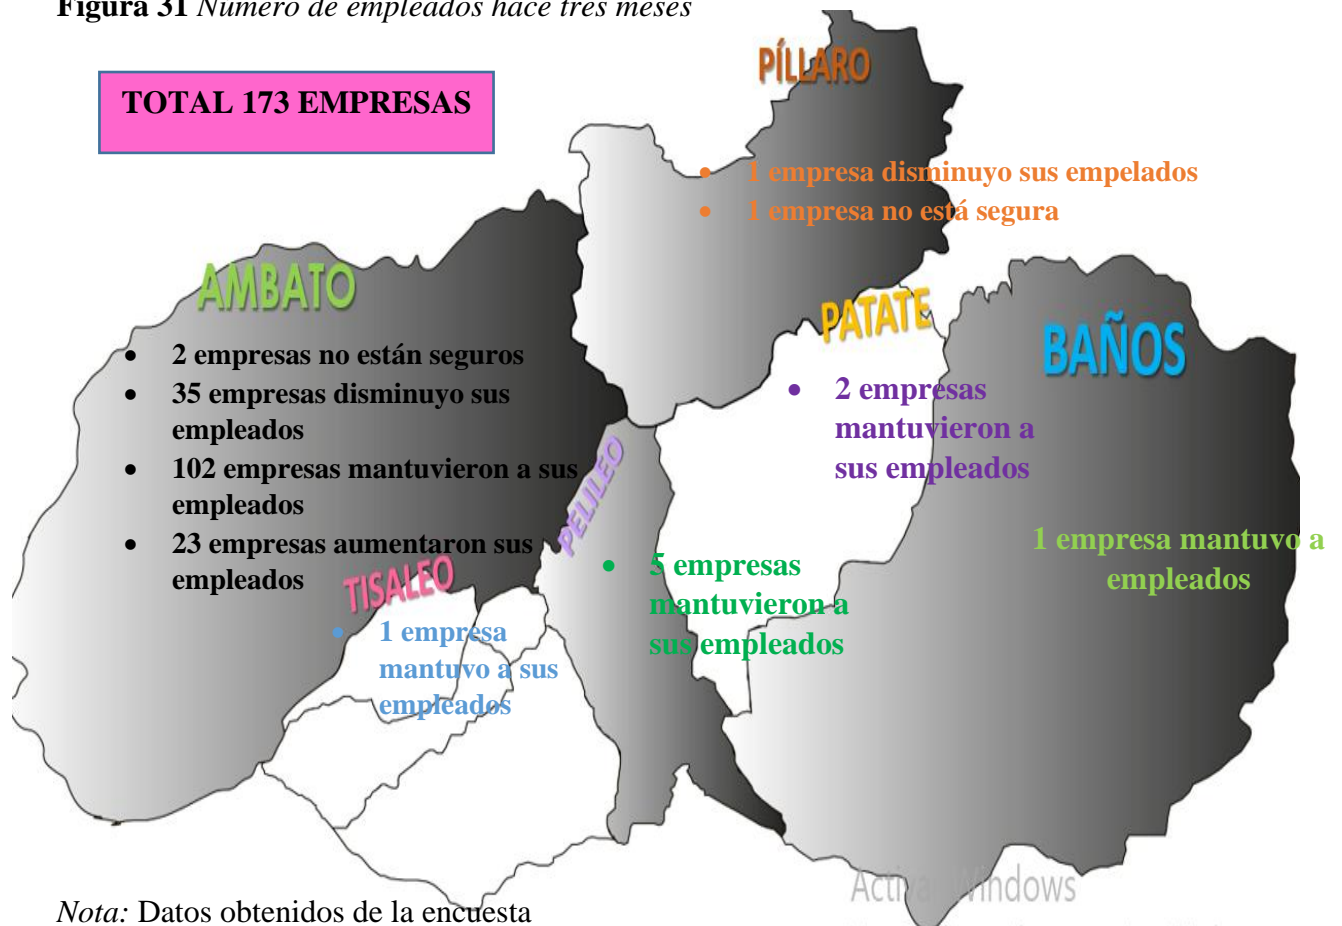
**Figura 31** *Número de empleados hace tres meses*

TOTAL 173 EMPRESAS

PÍLLARO

- 1 empresa disminuyo sus empelados
- 1 empresa no está segura

AMBATO

- 2 empresas no están seguros
- 35 empresas disminuyo sus empleados
- 102 empresas mantuvieron a sus empleados
- 23 empresas aumentaron sus empleados

PATATE

- 2 empresas mantuvieron a sus empleados

BAÑOS

1 empresa mantuvo a empleados

PELILEO

- 5 empresas mantuvieron a sus empleados

TISALEO

- 1 empresa mantuvo a sus empleados

Activar Windows

*Nota:* Datos obtenidos de la encuesta